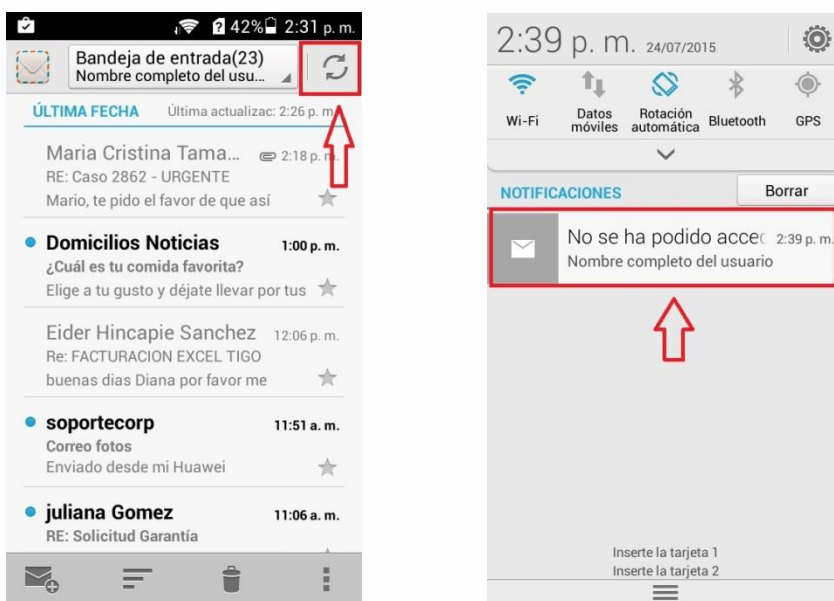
2 42% 2:31 p. m.

Bandeja de entrada(23)
Nombre completo del usu...

ÚLTIMA FECHA Última actualizac: 2:26 p. m.

Maria Cristina Tama... 2:18 p. m.
RE: Caso 2862 - URGENTE
Mario, te pido el favor de que así

Domicilios Noticias 1:00 p. m.
¿Cuál es tu comida favorita?
Elige a tu gusto y déjate llevar por tus

Eider Hincapie Sanchez 12:06 p. m.
Re: FACTURACION EXCEL TIGO
buenas dias Diana por favor me

soportecorp 11:51 a. m.
Correo fotos
Enviado desde mi Huawei

juliana Gomez 11:06 a. m.
RE: Solicitud Garantía

2:39 p. m. 24/07/2015

Wi-Fi
Datos móviles
Rotación automática
Bluetooth
GPS

NOTIFICACIONES
Borrar

No se ha podido accec 2:39 p. m.
Nombre completo del usuario

Inserte la tarjeta 1
Inserte la tarjeta 2